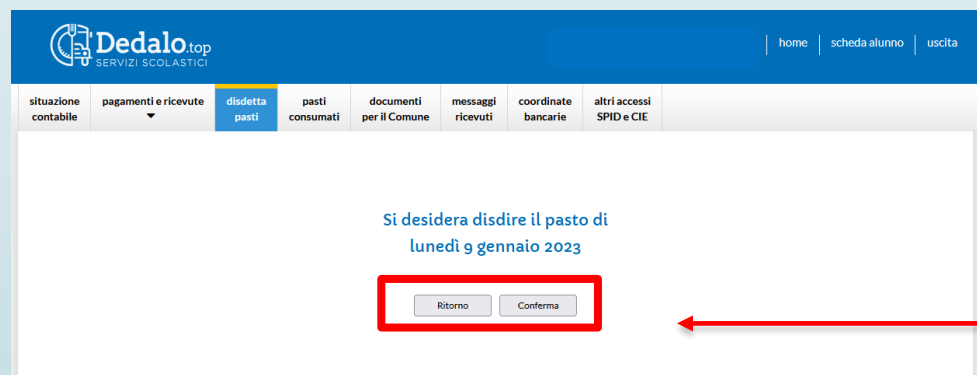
Dedalo.top
SERVIZI SCOLASTICI

home | scheda alunno | uscita

situazione contabile | pagamenti e ricevute | disdetta pasti | pasti consumati | documenti per il Comune | messaggi ricevuti | coordinate bancarie | altri accessi SPID e CIE

Si desidera disdire il pasto di
lunedì 9 gennaio 2023

Ritorno | Conferma